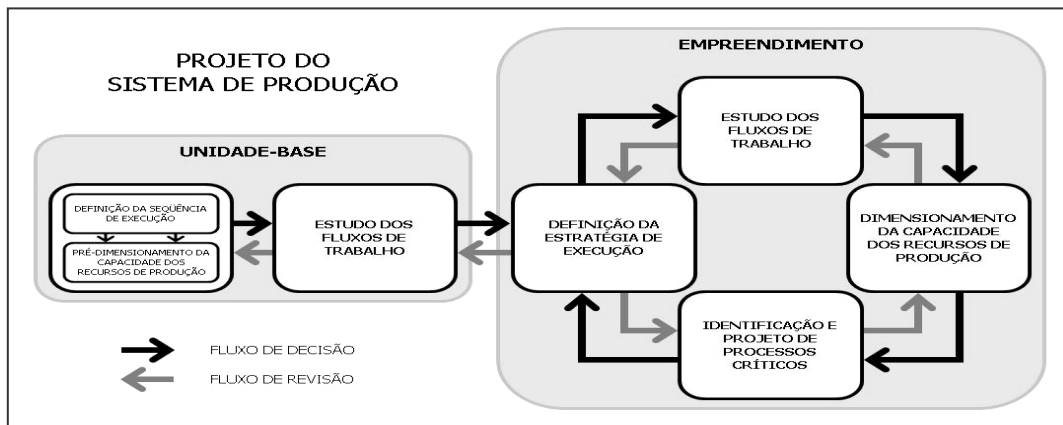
PROJETO DO SISTEMA DE PRODUÇÃO

UNIDADE-BASE

DEFINIÇÃO DA SEQÜÊNCIA DE EXECUÇÃO

PRÉ-DIMENSIONAMENTO DA CAPACIDADE DOS RECURSOS DE PRODUÇÃO

ESTUDO DOS FLUXOS DE TRABALHO

EMPREENDIMENTO

ESTUDO DOS FLUXOS DE TRABALHO

DEFINIÇÃO DA ESTRATÉGIA DE EXECUÇÃO

DIMENSIONAMENTO DA CAPACIDADE DOS RECURSOS DE PRODUÇÃO

IDENTIFICAÇÃO E PROJETO DE PROCESSOS CRÍTICOS

FLUXO DE DECISÃO

FLUXO DE REVISÃO